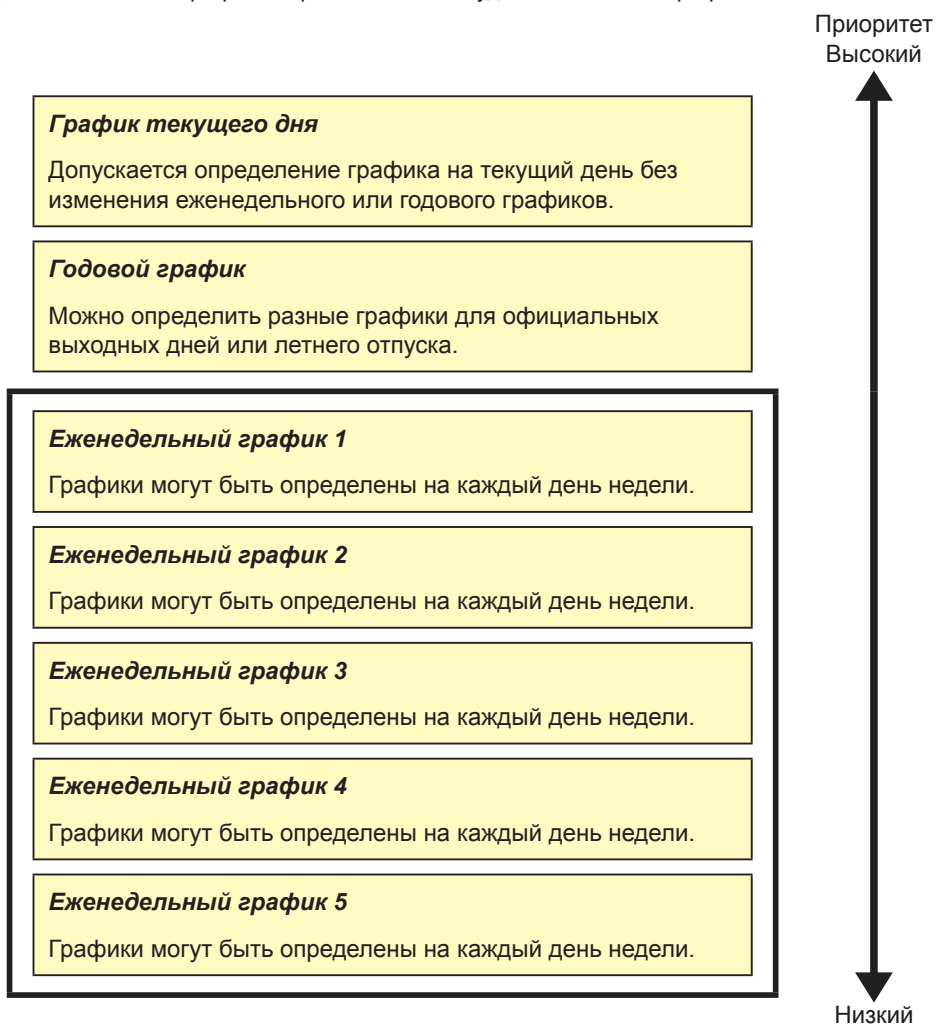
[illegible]

Приоритет
Высокий

*График текущего дня*

Допускается определение графика на текущий день без изменения еженедельного или годового графиков.

*Годовой график*

Можно определить разные графики для официальных выходных дней или летнего отпуска.

*Еженедельный график 1*

Графики могут быть определены на каждый день недели.

*Еженедельный график 2*

Графики могут быть определены на каждый день недели.

*Еженедельный график 3*

Графики могут быть определены на каждый день недели.

*Еженедельный график 4*

Графики могут быть определены на каждый день недели.

*Еженедельный график 5*

Графики могут быть определены на каждый день недели.

Низкий